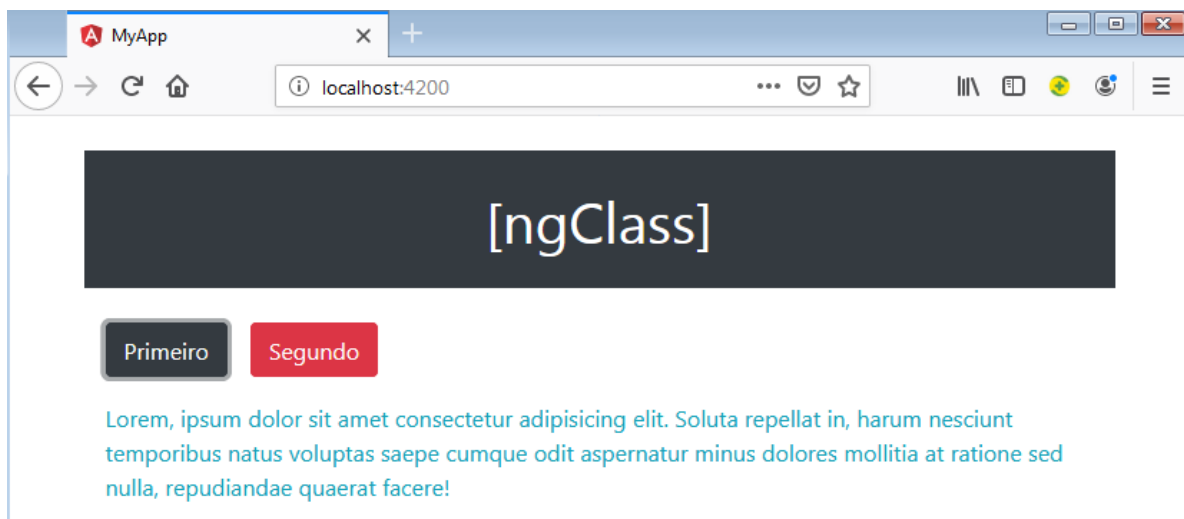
MyApp

localhost:4200

[ngClass]

Primeiro

Segundo

Lorem, ipsum dolor sit amet consectetur adipisicing elit. Soluta repellat in, harum nesciunt temporibus natus voluptas saepe cumque odit aspernatur minus dolores mollitia at ratione sed nulla, repudiandae quaerat facere!